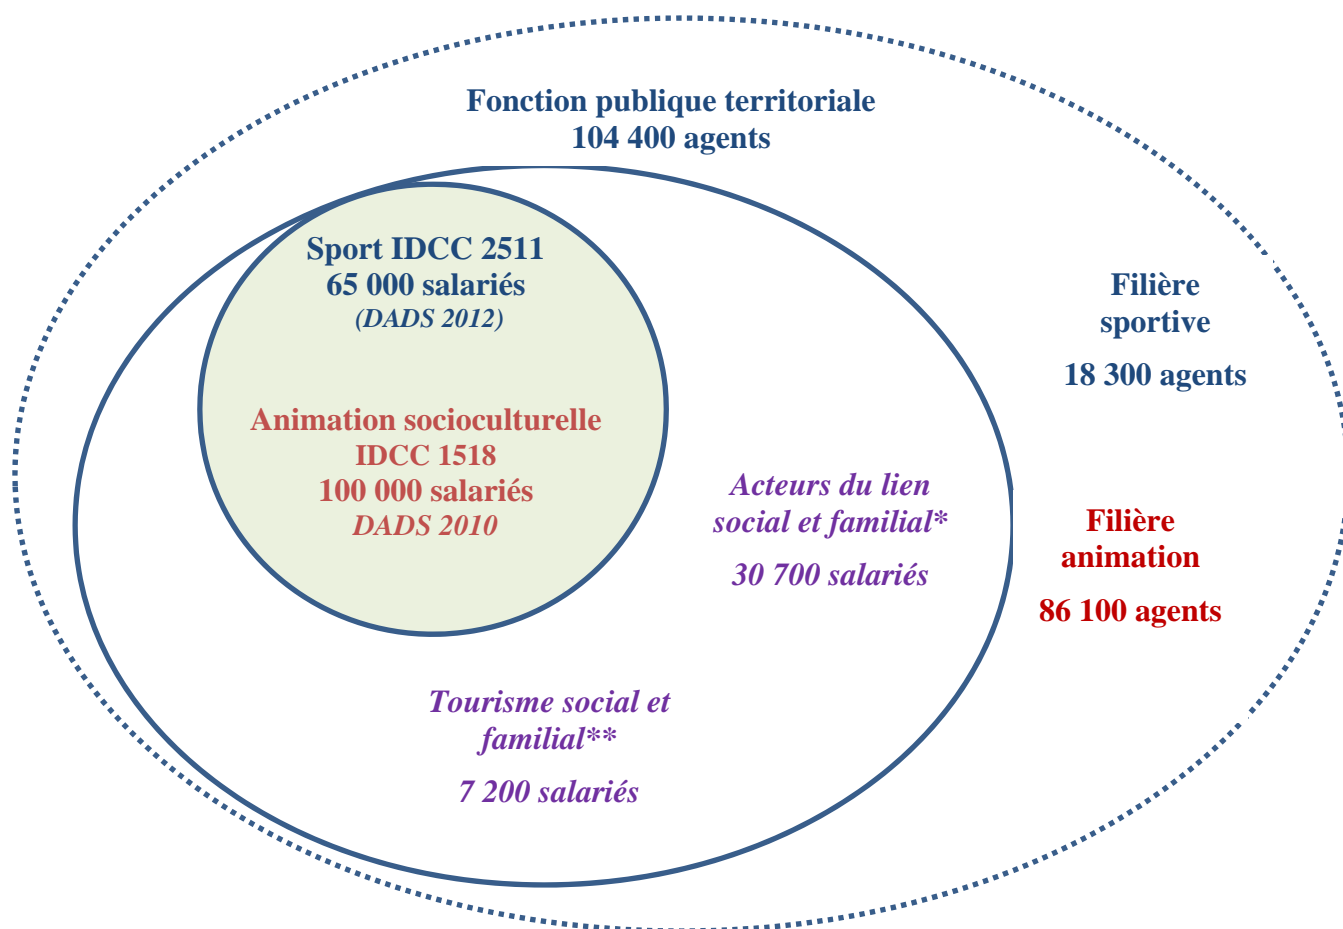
Fonction publique territoriale
104 400 agents

Sport IDCC 2511
65 000 salariés
(DADS 2012)

Animation socioculturelle
IDCC 1518
100 000 salariés
DADS 2010

Filière sportive

18 300 agents

Acteurs du lien social et familial*

30 700 salariés

Filière animation

86 100 agents

Tourisme social et familial**

7 200 salariés